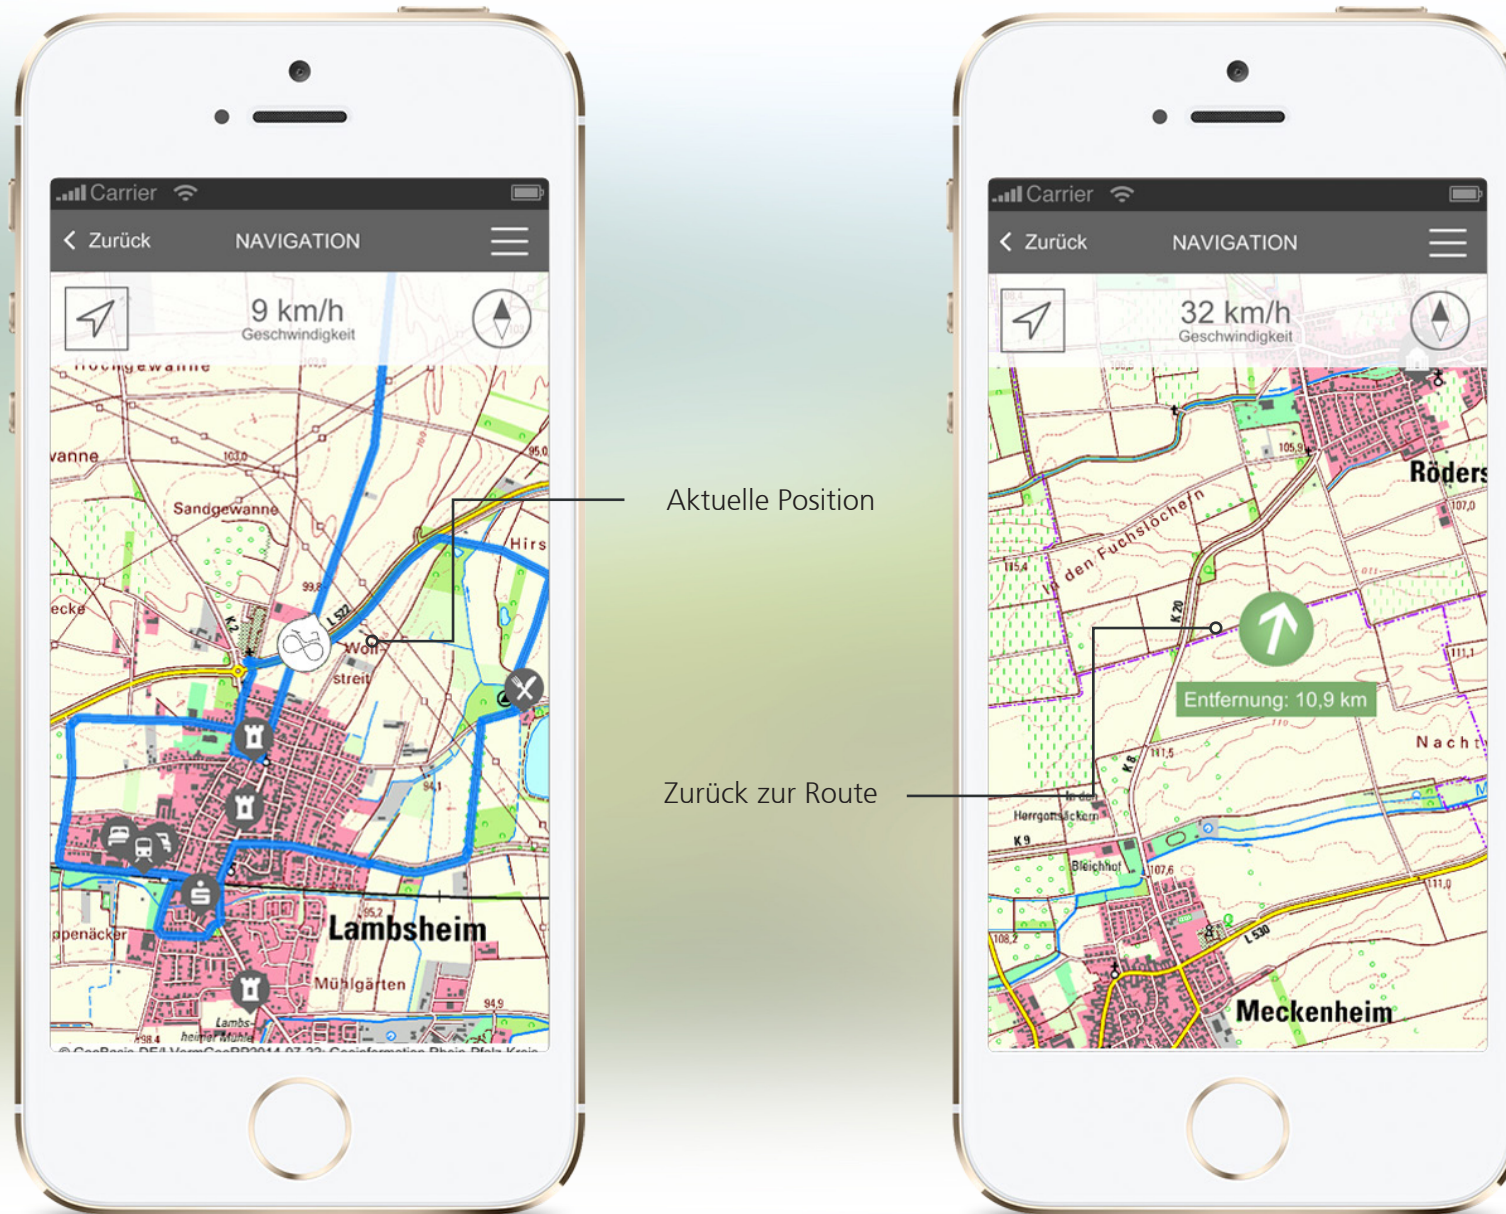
Carrier

Zurück NAVIGATION

9 km/h
Geschwindigkeit

Hochgewanne
vanne
Sandgewanne
Hirs
ecke
Wolf
streit
L 522
K 2
103,0
99,8
95,0
94,1
95,2
94,9
Lambsheim
Mühlgärten
ppenäcker
Lambs-
heimer Mühle
98,4

© GeoBasis-DE/LVermGeoRP2014-07-22; Geoinformation Rhein-Pfalz-Kreis

Aktuelle Position

Zurück zur Route

Carrier

Zurück NAVIGATION

32 km/h
Geschwindigkeit

Röders
In den Fuchslöchern
K 20
K 8
K 9
115,4
105,9
107,0
111,1
111,5
107,6
108,2
111,0
Nacht
Entfernung: 10,9 km
In den Herrgottsäckern
Bleichhof
L 530
Meckenheim